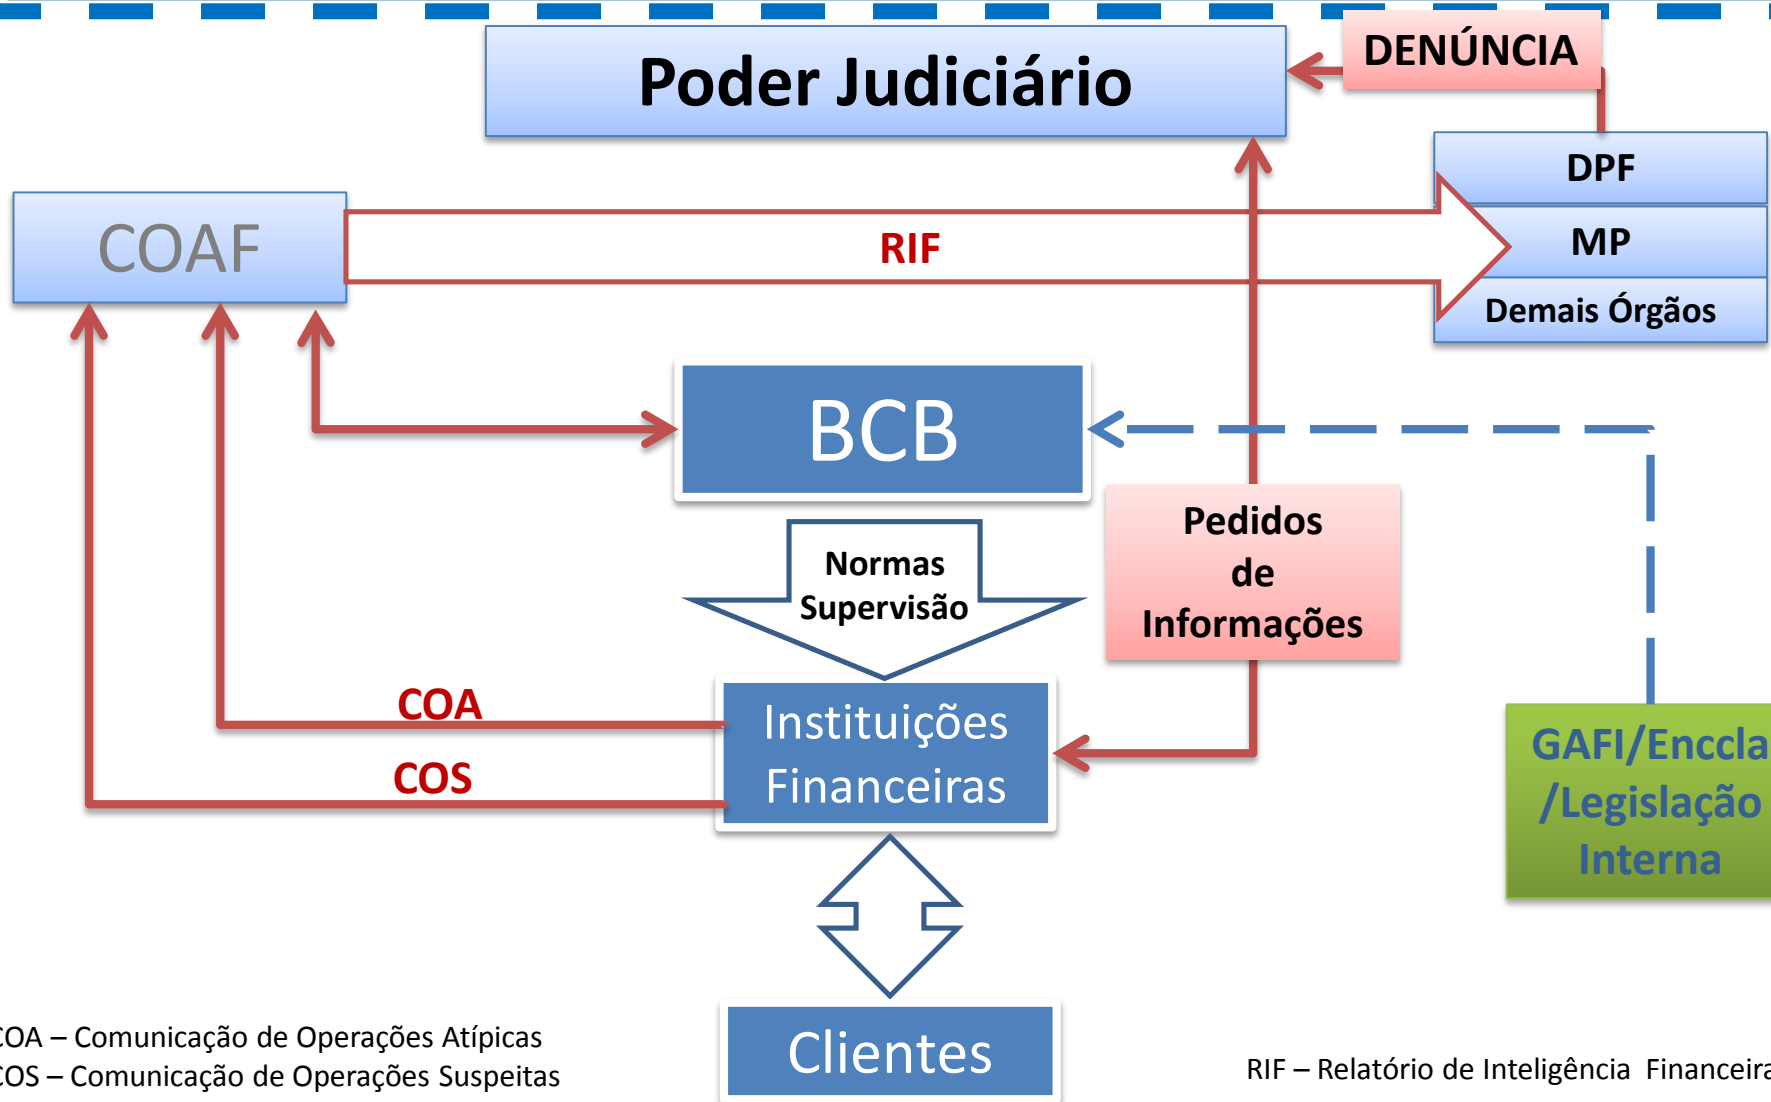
DENÚNCIA

Poder Judiciário

DPF

MP

Demais Órgãos

COAF

RIF

BCB

Normas
Supervisão

Pedidos
de
Informações

COA

COS

Instituições
Financeiras

GAFI/Enccla
/Legislação
Interna

Clientes

COA – Comunicação de Operações Atípicas
COS – Comunicação de Operações Suspeitas

RIF – Relatório de Inteligência Financeira